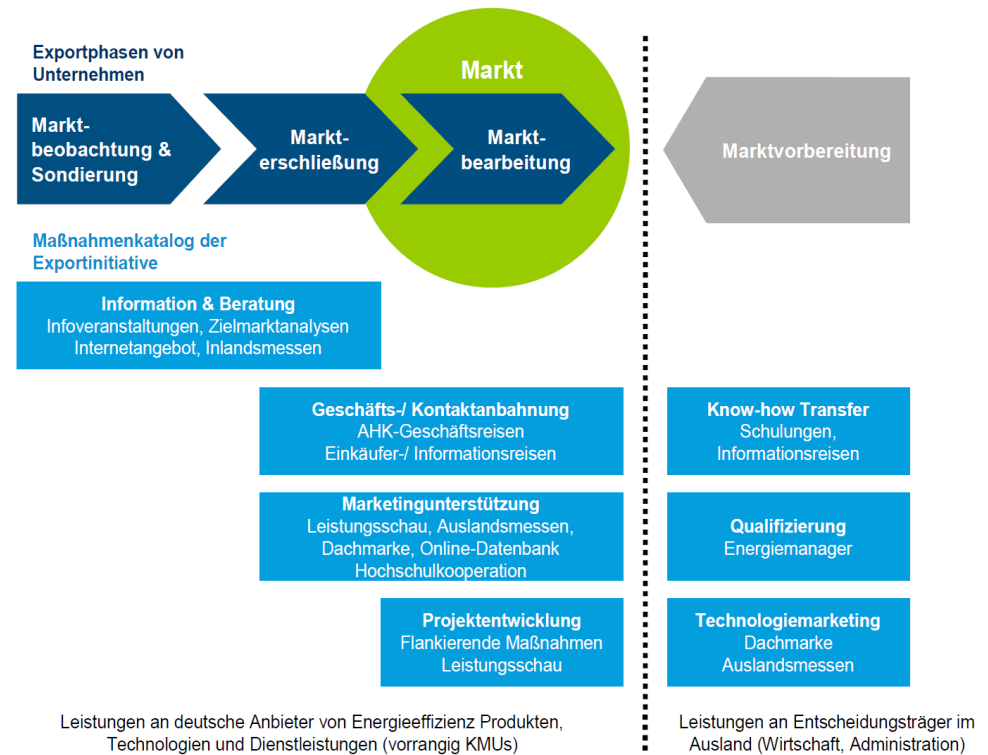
Exportphasen von Unternehmen

Markt

Marktbeobachtung & Sondierung

Markterschließung

Marktbearbeitung

Marktvorbereitung

Maßnahmenkatalog der Exportinitiative

Information & Beratung
Infoveranstaltungen, Zielmarktanalysen
Internetangebot, Inlandsmessen

Geschäfts-/ Kontaktanbahnung
AHK-Geschäftsreisen
Einkäufer-/ Informationsreisen

Marketingunterstützung
Leistungsschau, Auslandsmessen,
Dachmarke, Online-Datenbank
Hochschulkooperation

Projektentwicklung
Flankierende Maßnahmen
Leistungsschau

Know-how Transfer
Schulungen,
Informationsreisen

Qualifizierung
Energiemanager

Technologiemarketing
Dachmarke
Auslandsmessen

Leistungen an deutsche Anbieter von Energieeffizienz Produkten, Technologien und Dienstleistungen (vorrangig KMUs)

Leistungen an Entscheidungsträger im Ausland (Wirtschaft, Administration)